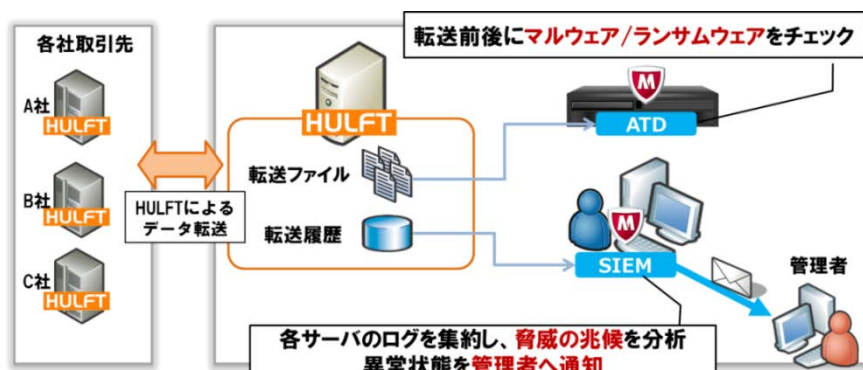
各社取引先

A社
HULFT

B社
HULFT

C社
HULFT

HULFTによるデータ転送

HULFT

転送ファイル

転送履歴

転送前後にマルウェア/ランサムウェアをチェック

ATD

SIEM

管理者

各サーバのログを集約し、脅威の兆候を分析
異常状態を管理者へ通知